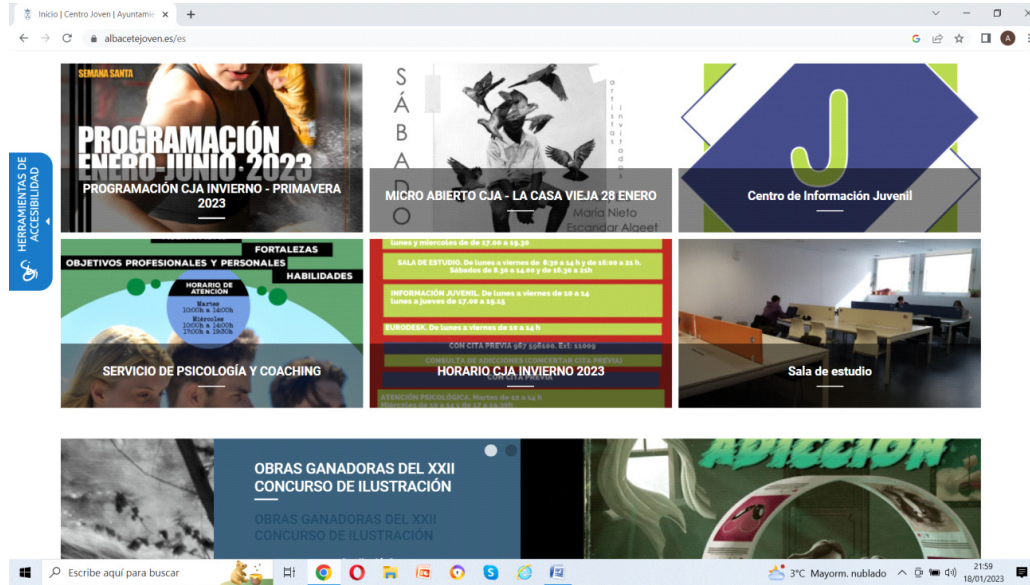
Inicio | Centro Joven | Ayuntami ×

albacetejoven.es/es

SEMANA SANTA

PROGRAMACIÓN ENERO-JUNIO 2023

PROGRAMACIÓN CJA INVIERNO - PRIMAVERA 2023

SÁBADO

artistas invitados

María Nieto
Escandar Algeet

MICRO ABIERTO CJA - LA CASA VIEJA 28 ENERO

J

Centro de Información Juvenil

HERRAMIENTAS DE ACCESIBILIDAD

FORTALEZAS

OBJETIVOS PROFESIONALES Y PERSONALES

HABILIDADES

HORARIO DE ATENCIÓN
Martes 10:00h a 14:00h
Miércoles 10:00h a 14:00h
17:00h a 19:30h

SERVICIO DE PSICOLOGÍA Y COACHING

lunes y miercoles de de 17.00 a 19.30

SALA DE ESTUDIO. De lunes a viernes de 8:30 a 14 h y de 16:00 a 21 h.
Sábados de 8.30 a 14.00 y de 16.30 a 21h

INFORMACIÓN JUVENIL. De lunes a viernes de 10 a 14
lunes a jueves de 17.00 a 19.15

EURODESK. De lunes a viernes de 10 a 14 h

CON CITA PREVIA 967 596100. Ext: 11009

CONSULTA DE ADICCIONES (CONCERTAR CITA PREVIA)

HORARIO CJA INVIERNO 2023

CON CITA PREVIA

ATENCIÓN PSICOLÓGICA. Martes de 10 a 14 h
Miércoles de 10 a 14 y de 17 a 19.30h

Sala de estudio

OBRAS GANADORAS DEL XXII CONCURSO DE ILUSTRACIÓN

OBRAS GANADORAS DEL XXII CONCURSO DE ILUSTRACIÓN

ADICCIÓN

Escribe aquí para buscar

3°C Mayorm. nublado

21:59
18/01/2023